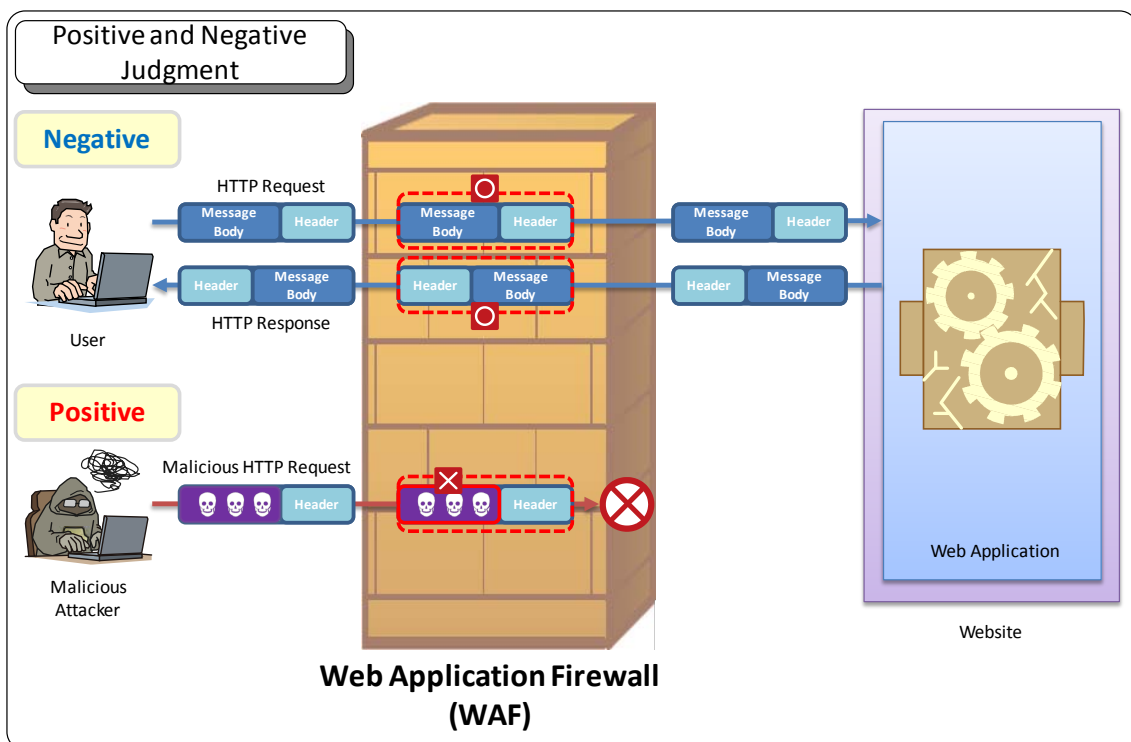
Positive and Negative Judgment

Negative

HTTP Request

Message Body | Header

Message Body | Header

Message Body | Header

Header | Message Body

Header | Message Body

Header | Message Body

HTTP Response

User

Positive

Malicious HTTP Request

Header

Header

Malicious Attacker

Web Application

Website

Web Application Firewall (WAF)